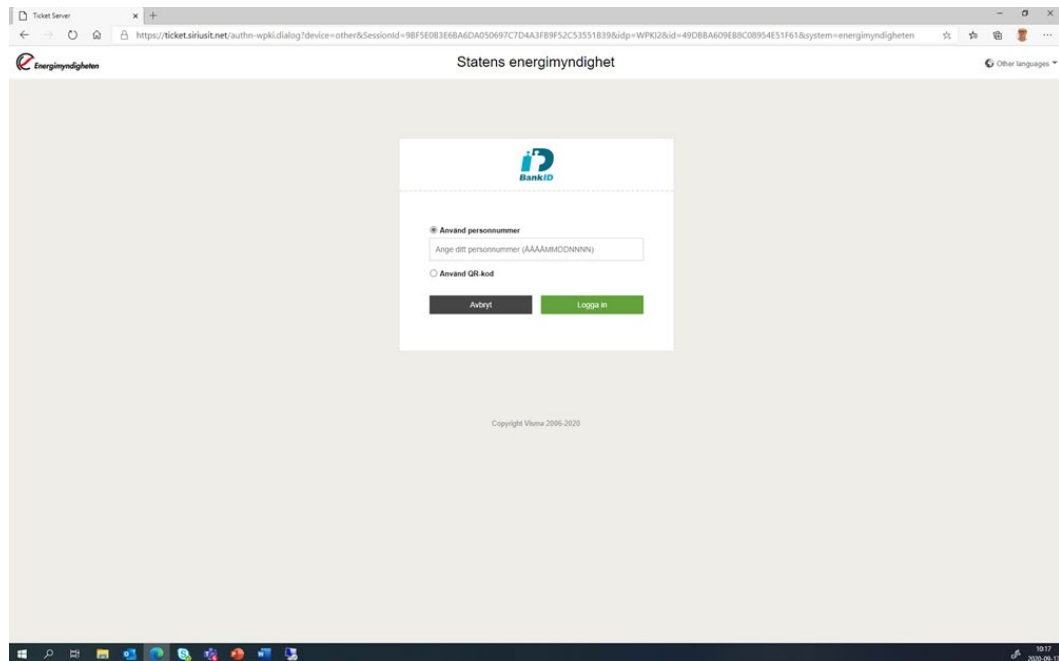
Ticket Server

https://ticket.siriusit.net/authn-wpki.dialog?device=other&SessionId=98F5E0B3E6BA6DA050697C7D4A3F89F52C53551B39&idp=WPKI2&id=49DBBA609EB8C08954E51F61&system=energimyndigheten

Energimyndigheten

Statens energimyndighet

Other languages

BankID

Använd personnummer

Ange ditt personnummer (ÅÅÅÅMMDDNNNN)

Använd QR-kod

Avbryt

Logga in

Copyright Visma 2006-2020

10:17
2020-09-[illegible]